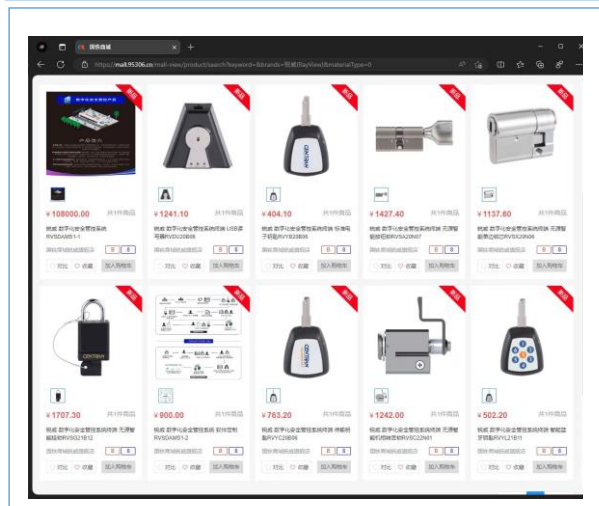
国铁商城

https://mall.95306.cn/mall-view/product/search?keyword=&brands=恒威[RayView]&materialType=0

新品

¥108000.00 共1件商品

恒威 数字化安全管控系统 RVSDAMS1-1

对比 收藏 加入购物车

新品

¥1241.10 共1件商品

恒威 数字化安全管控系统终端 USB读写器RVSU2BIR

对比 收藏 加入购物车

新品

¥404.10 共1件商品

恒威 数字化安全管控系统终端 标准电子钥匙RVY33B06

对比 收藏 加入购物车

新品

¥1427.40 共1件商品

恒威 数字化安全管控系统终端 无源智能锁芯RVYA2B07

对比 收藏 加入购物车

新品

¥1137.80 共1件商品

恒威 数字化安全管控系统终端 无源智能单边锁芯RVB

对比 收藏 加入购物车

新品

¥1707.30 共1件商品

恒威 数字化安全管控系统终端 无源智能挂锁RVSG21B12

对比 收藏 加入购物车

新品

¥900.00 共1件商品

恒威 数字化安全管控系统 软件定制 RVSDAMS1-2

对比 收藏 加入购物车

新品

¥763.20 共1件商品

恒威 数字化安全管控系统终端 蓝牙钥匙RVY23B06

对比 收藏 加入购物车

新品

¥1242.00 共1件商品

恒威 数字化安全管控系统终端 无源智能机柜锁RVSC22N01

对比 收藏 加入购物车

新品

¥502.20 共1件商品

恒威 数字化安全管控系统终端 智能蓝牙钥匙RVY21B11

对比 收藏 加入购物车